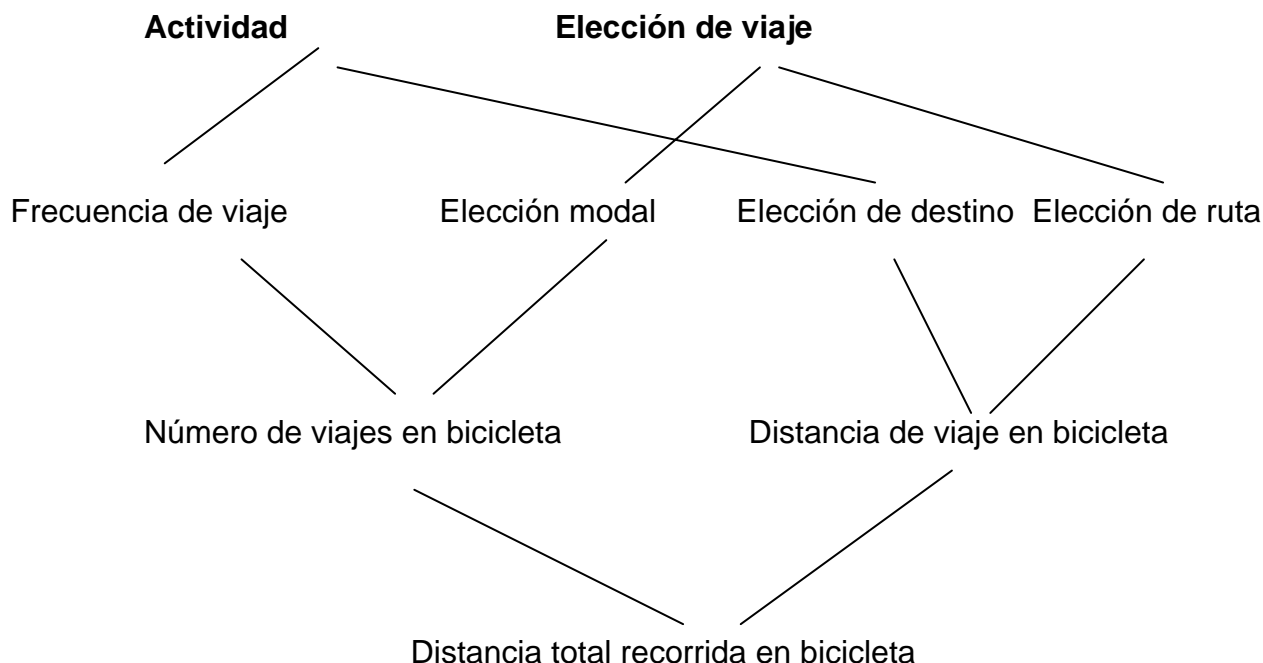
**Actividad** **Elección de viaje**

Frecuencia de viaje Elección modal Elección de destino Elección de ruta

Número de viajes en bicicleta Distancia de viaje en bicicleta

Distancia total recorrida en bicicleta